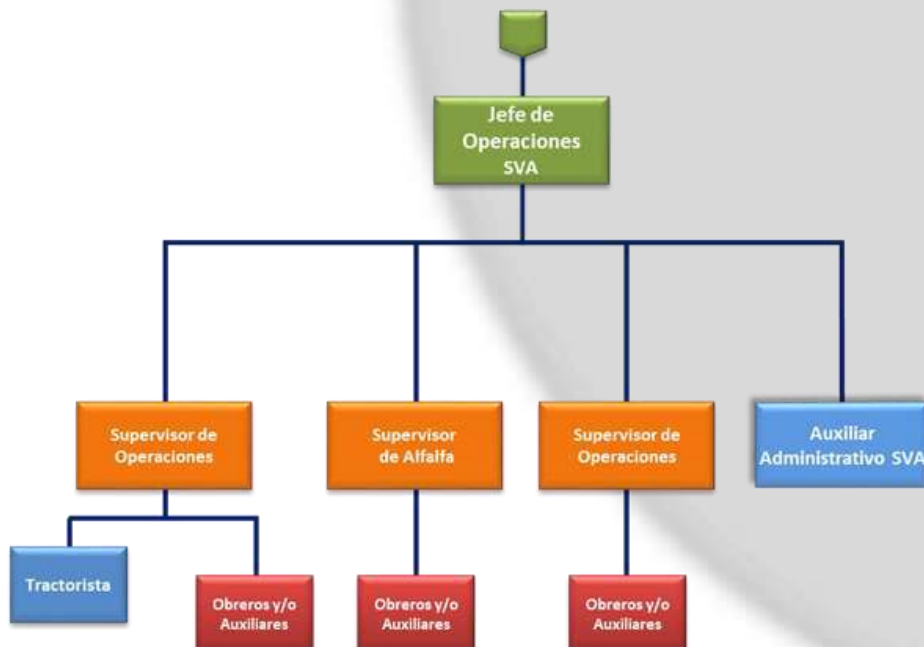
Jefe de Operaciones SVA

Supervisor de Operaciones

Supervisor de Alfalfa

Supervisor de Operaciones

Auxiliar Administrativo SVA

Tractorista

Obreros y/o Auxiliares

Obreros y/o Auxiliares

Obreros y/o Auxiliares